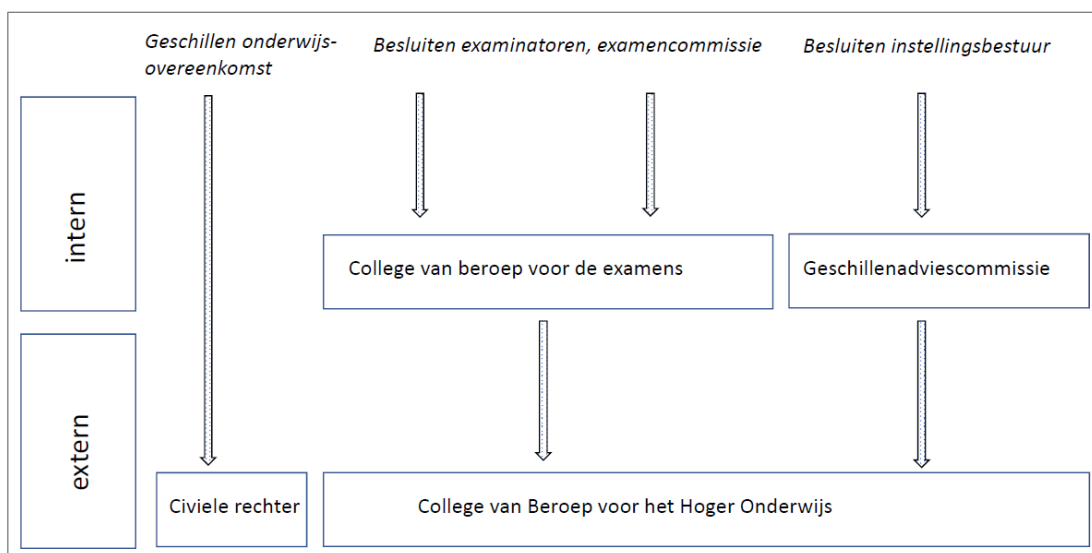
Geschillen onderwijsovereenkomst

Besluiten examinatoren, examencommissie

Besluiten instellingsbestuur

intern

College van beroep voor de examens

Geschillenadviescommissie

extern

Civiele rechter

College van Beroep voor het Hoger Onderwijs